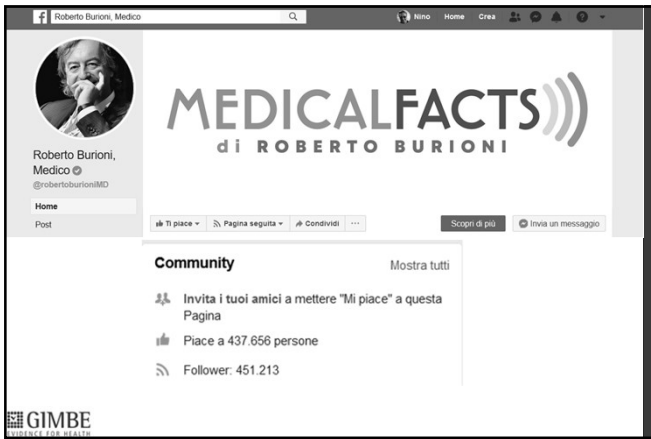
Roberto Burioni, Medico

Nino Home Crea

MEDICALFACTS
di ROBERTO BURIONI

Roberto Burioni, Medico
@robertoburioniMD

Home
Post

Ti piace
Pagina seguita
Condividi
···
Scopri di più
Invia un messaggio

Community
Mostra tutti

Invita i tuoi amici a mettere "Mi piace" a questa Pagina

Piace a 437.656 persone

Follower: 451.213

GIMBE
EVIDENCE FOR HEALTH